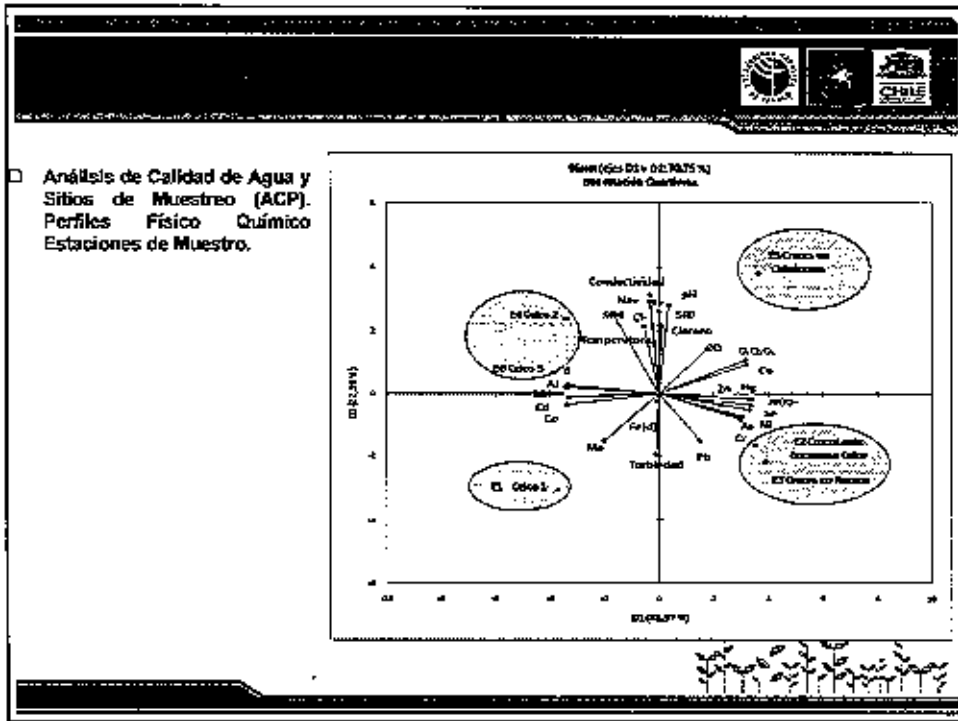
Análisis de Calidad de Agua y Sitios de Muestreo (ACP). Perfiles Físico Químico Estaciones de Muestreo.

Biplot (ejes D1 y D2: 70,75 %)
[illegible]

Conductividad
Na
pH
SRD
SM
Cl
Cloruro
Temperatura
OD
E6 Cuico 2
E8 Cuico 3
Al
Cd
Co
Mn
Fe(d)
Turbiedad
Pb
Zn
Mg
Cu
As
Ni
E1 Cuico 1
E5 Cruce en Calabozo
E2 Cruce Lauca
E3 Cruce en Parinas

D1 (50,37 %)
D2 (20,38 %)

-8
-6
-4
-2
0
2
4
6
8
10